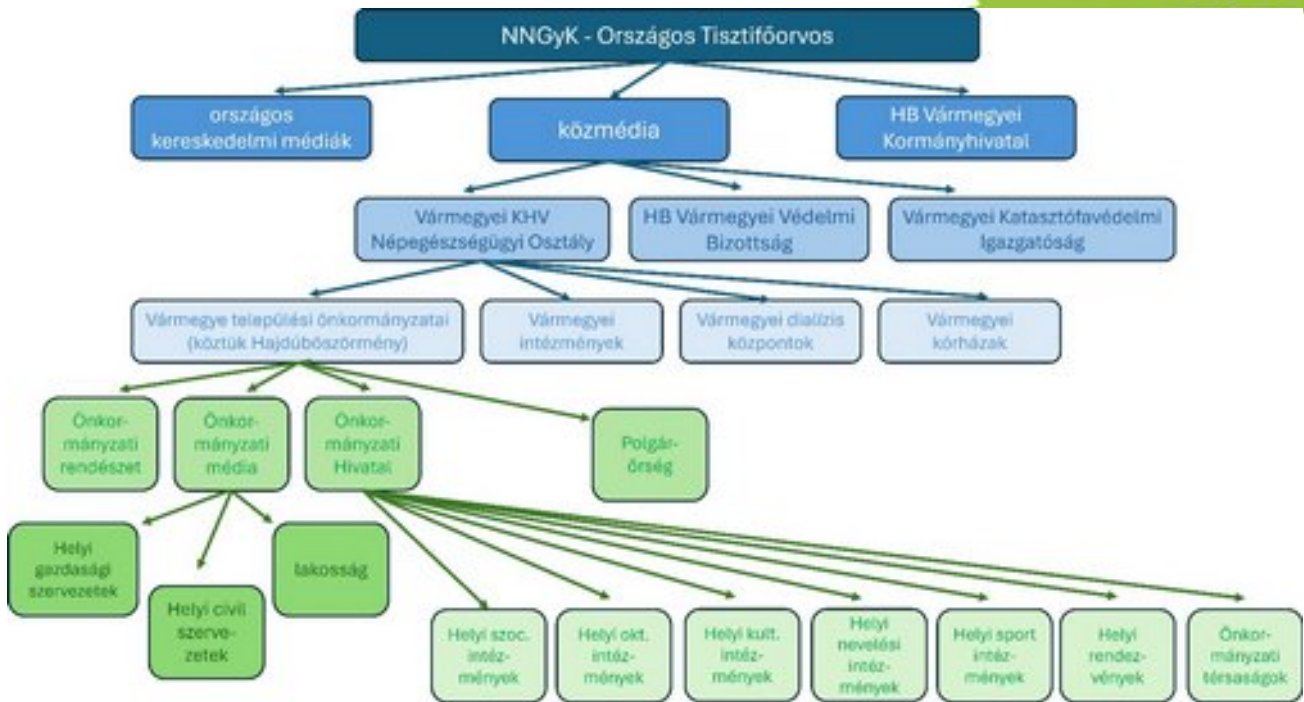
NNGyK - Országos Tisztifőorvos

országos kereskedelmi médiák

közmédia

HB Vármegyei Kormányhivatal

Vármegyei KHV Népegészségügyi Osztály

HB Vármegyei Védelmi Bizottság

Vármegyei Katasztófavédelmi Igazgatóság

Vármegye települési önkormányzatai (köztük Hajdúböszörmény)

Vármegyei intézmények

Vármegyei dialízis központok

Vármegyei kórházak

Önkormányzati rendészet

Önkormányzati média

Önkormányzati Hivatal

Polgárőrség

Helyi gazdasági szervezetek

Helyi civil szervezetek

lakosság

Helyi szoc. intézmények

Helyi okt. intézmények

Helyi kult. intézmények

Helyi nevelési intézmények

Helyi sport intézmények

Helyi rendezvények

Önkormányzati társaságok